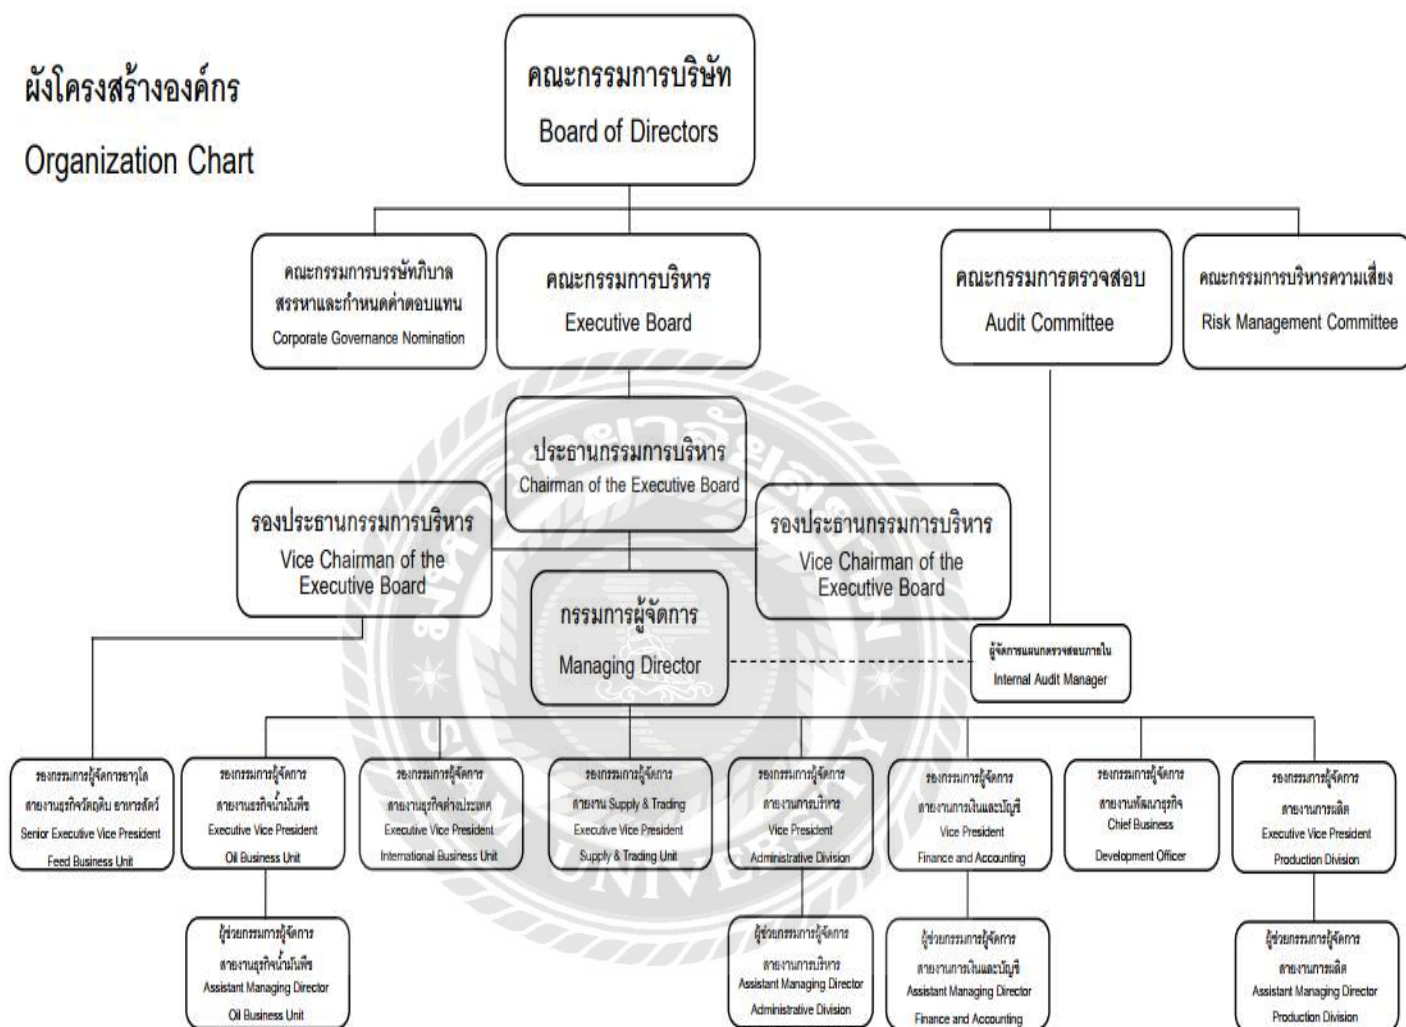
ผังโครงสร้างองค์กร

Organization Chart

คณะกรรมการบริษัท
Board of Directors

คณะกรรมการบรรษัทภิบาล สรรหาและกำหนดค่าตอบแทน
Corporate Governance Nomination

คณะกรรมการบริหาร
Executive Board

คณะกรรมการตรวจสอบ
Audit Committee

คณะกรรมการบริหารความเสี่ยง
Risk Management Committee

ประธานกรรมการบริหาร
Chairman of the Executive Board

รองประธานกรรมการบริหาร
Vice Chairman of the Executive Board

รองประธานกรรมการบริหาร
Vice Chairman of the Executive Board

กรรมการผู้จัดการ
Managing Director

ผู้จัดการแผนกตรวจสอบภายใน
Internal Audit Manager

รองกรรมการผู้จัดการอาวุโส
สายงานธุรกิจวัตถุดิบ อาหารสัตว์
Senior Executive Vice President
Feed Business Unit

รองกรรมการผู้จัดการ
สายงานธุรกิจน้ำมันพืช
Executive Vice President
Oil Business Unit

รองกรรมการผู้จัดการ
สายงานธุรกิจต่างประเทศ
Executive Vice President
International Business Unit

รองกรรมการผู้จัดการ
สายงาน Supply & Trading
Executive Vice President
Supply & Trading Unit

รองกรรมการผู้จัดการ
สายงานการบริหาร
Vice President
Administrative Division

รองกรรมการผู้จัดการ
สายงานการเงินและบัญชี
Vice President
Finance and Accounting

รองกรรมการผู้จัดการ
สายงานพัฒนาธุรกิจ
Chief Business
Development Officer

รองกรรมการผู้จัดการ
สายงานการผลิต
Executive Vice President
Production Division

ผู้ช่วยกรรมการผู้จัดการ
สายงานธุรกิจน้ำมันพืช
Assistant Managing Director
Oil Business Unit

ผู้ช่วยกรรมการผู้จัดการ
สายงานการบริหาร
Assistant Managing Director
Administrative Division

ผู้ช่วยกรรมการผู้จัดการ
สายงานการเงินและบัญชี
Assistant Managing Director
Finance and Accounting

ผู้ช่วยกรรมการผู้จัดการ
สายงานการผลิต
Assistant Managing Director
Production Division